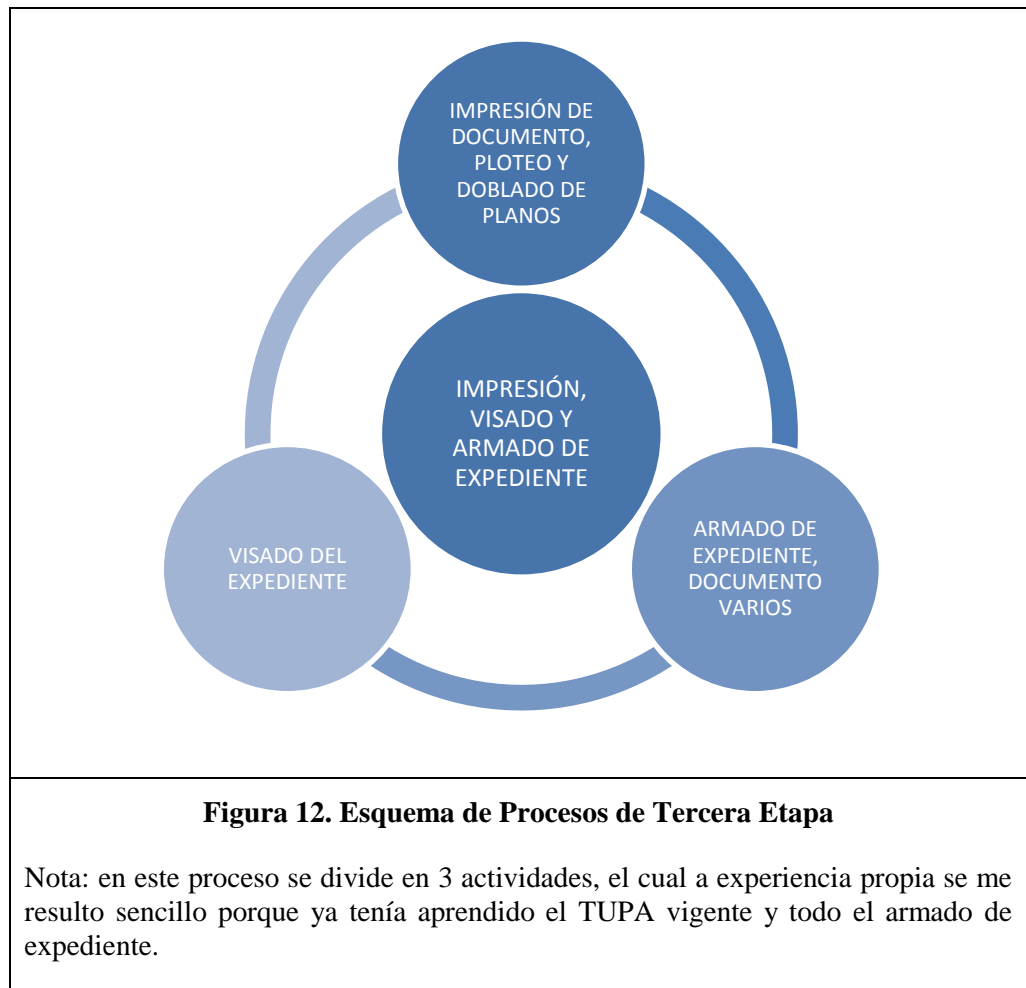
IMPRESIÓN DE DOCUMENTO, PLOTEO Y DOBLADO DE PLANOS

IMPRESIÓN, VISADO Y ARMADO DE EXPEDIENTE

VISADO DEL EXPEDIENTE

ARMADO DE EXPEDIENTE, DOCUMENTO VARIOS

**Figura 12. Esquema de Procesos de Tercera Etapa**

Nota: en este proceso se divide en 3 actividades, el cual a experiencia propia se me resulto sencillo porque ya tenía aprendido el TUPA vigente y todo el armado de expediente.